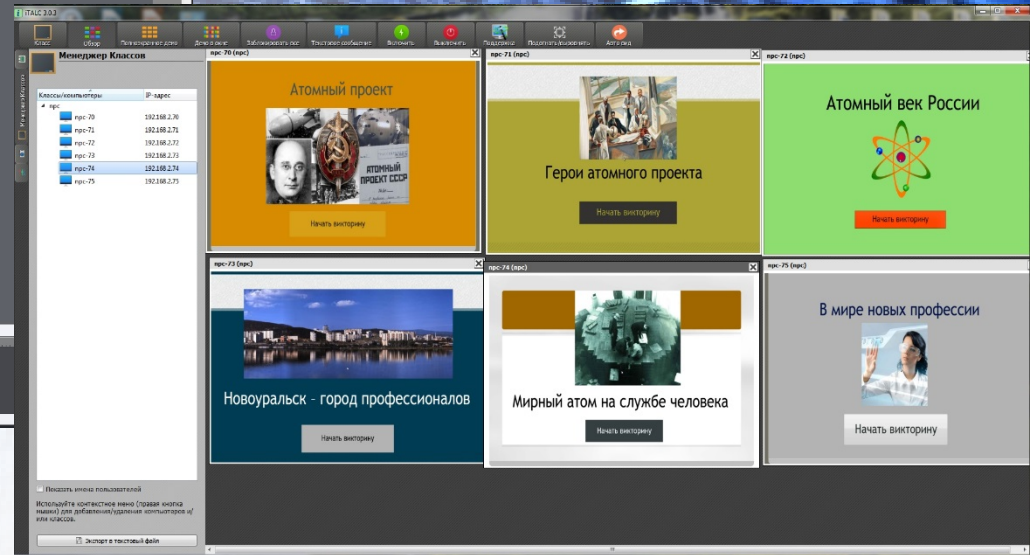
iTALC 2.0.2

Класс
Обзор
Полноэкранная демо
Демо в окне
Заблокировать все
Текстовое сообщение
Включить
Выключить
Поддержка
Подогнать вид
Авто вид

Менеджер Классов

| Классы/компьютеры | IP-адрес |
|---|---|
| npc | |
| npc-70 | 192.168.2.70 |
| npc-71 | 192.168.2.71 |
| npc-72 | 192.168.2.72 |
| npc-73 | 192.168.2.73 |
| npc-74 | 192.168.2.74 |
| npc-75 | 192.168.2.75 |

Показать имена пользователей

Используйте контекстное меню (правая кнопка мыши) для добавления/удаления компьютеров и/или классов.

Экспорт в текстовый файл

npc-70 (npc)
Атомный проект
АТОМНЫЙ ПРОЕКТ СССР
Начать викторину

npc-71 (npc)
Герои атомного проекта
Начать викторину

npc-72 (npc)
Атомный век России
Начать викторину

npc-73 (npc)
Новоуральск – город профессионалов
Начать викторину

npc-74 (npc)
Мирный атом на службе человека
Начать викторину

npc-75 (npc)
В мире новых професcии
Начать викторину